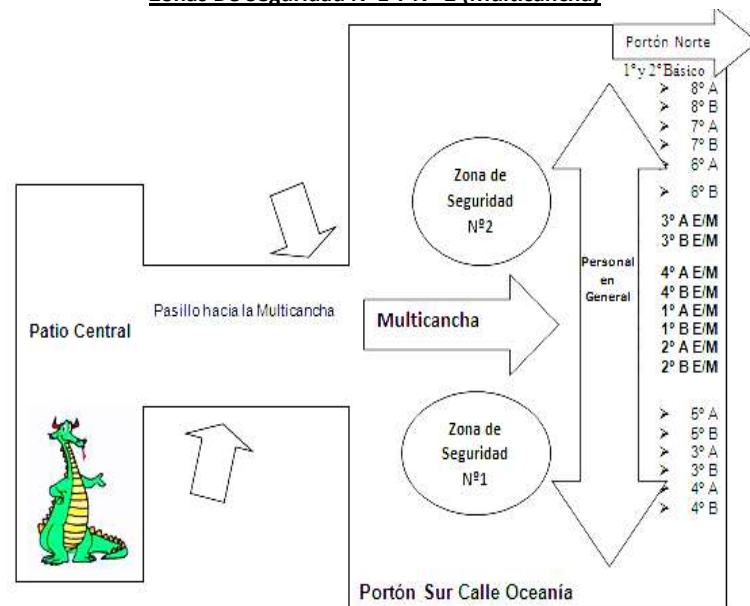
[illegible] (Multicancha)

Portón Norte

1° y 2° Básico
8° A
8° B
7° A
7° B
6° A
6° B
3° A E/M
3° B E/M
4° A E/M
4° B E/M
1° A E/M
1° B E/M
2° A E/M
2° B E/M
5° A
5° B
3° A
3° B
4° A
4° B

Zona de Seguridad Nº2

Personal en General

Patio Central

Pasillo hacia la Multicancha

Multicancha

Zona de Seguridad Nº1

Portón Sur Calle Oceanía